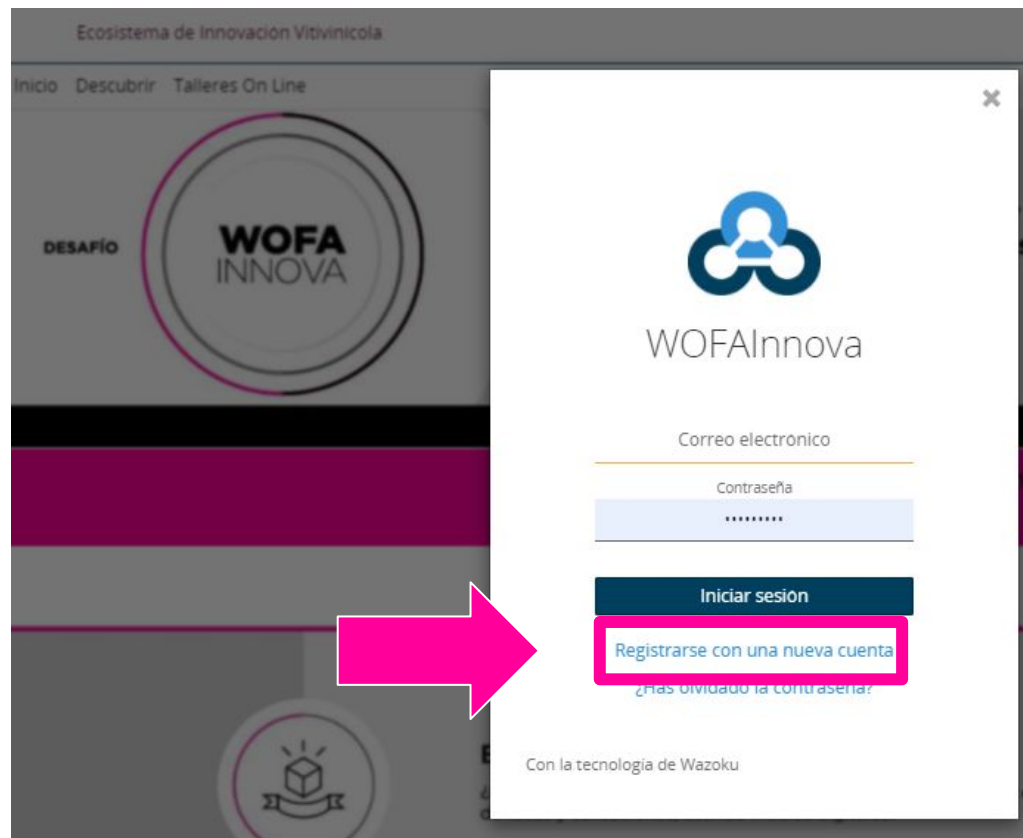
Ecosistema de Innovacion Vitivinicola

Inicio Descubrir Talleres On Line

DESAFÍO

WOFA INNOVA

×

WOFAInnova

Correo electrónico

Contraseña

••••••••••

Iniciar sesión

Registrarse con una nueva cuenta

¿Has olvidado la contraseña?

Con la tecnología de Wazoku